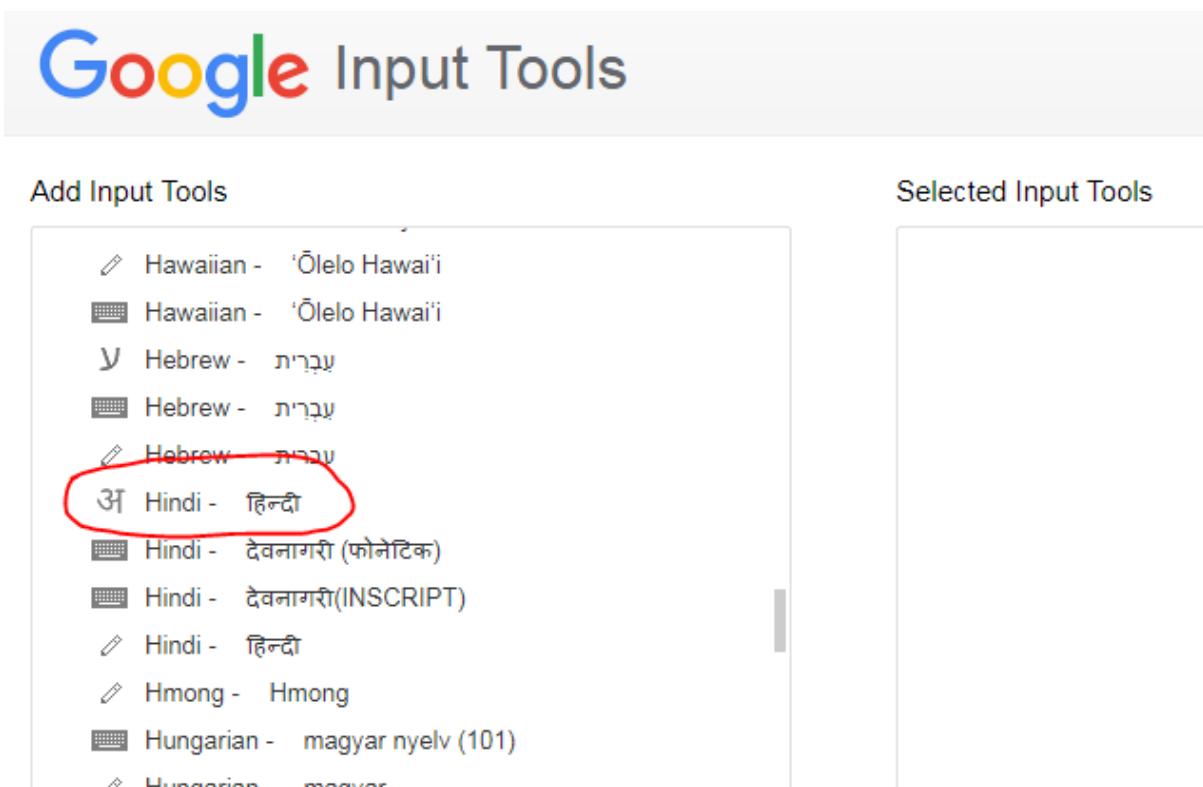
Google Input Tools

Add Input Tools

Selected Input Tools

Hawaiian - ʻŌlelo Hawaiʻi
Hawaiian - ʻŌlelo Hawaiʻi
ע Hebrew - עִבְרִית
Hebrew - עִבְרִית
Hebrew - עִבְרִית
अ Hindi - हिन्दी
Hindi - देवनागरी (फोनेटिक)
Hindi - देवनागरी(INSCRIPT)
Hindi - हिन्दी
Hmong - Hmong
Hungarian - magyar nyelv (101)
Hungarian - magyar